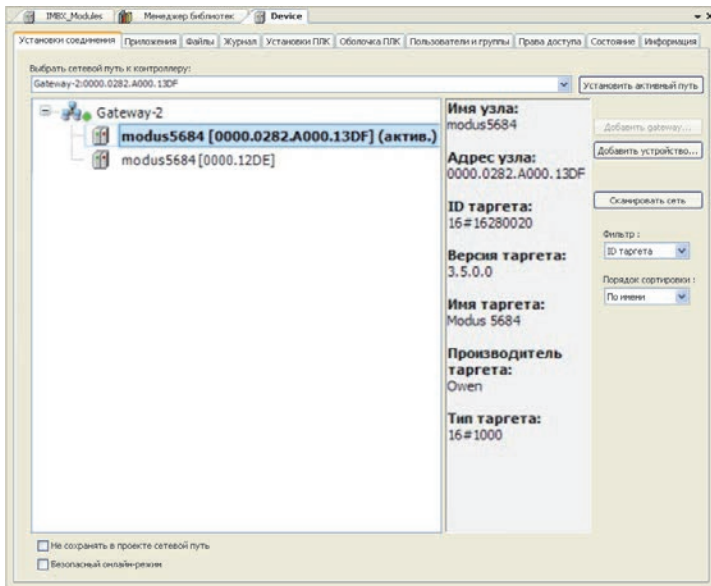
IMBX_Modules | Менеджер библиотек | Device

Установки соединения | Приложения | Файлы | Журнал | Установки ПЛК | Оболочка ПЛК | Пользователи и группы | Права доступа | Состояние | Информация

Выбрать сетевой путь к контроллеру:
Gateway-2:0000.0282.A000.13DF

Установить активный путь

Gateway-2
modus5684 [0000.0282.A000.13DF] (актив.)
modus5684 [0000.12DE]

Имя узла:
modus5684

Адрес узла:
0000.0282.A000.13DF

ID таргета:
16#16280020

Версия таргета:
3.5.0.0

Имя таргета:
Modus 5684

Производитель таргета:
Owen

Тип таргета:
16#1000

Добавить gateway...
Добавить устройство...
Сканировать сеть
Фильтр :
ID таргета
Порядок сортировки :
По имени

Не сохранять в проекте сетевой путь
Безопасный онлайн-режим